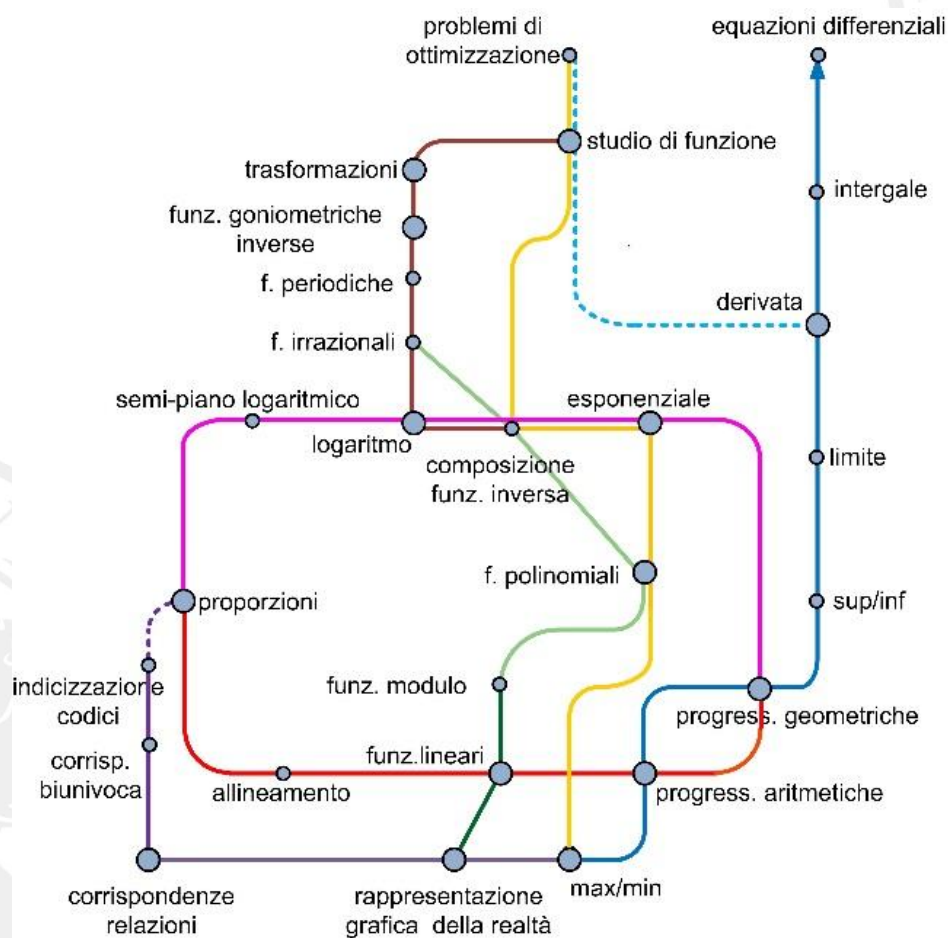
problemi di ottimizzazione

equazioni differenziali

studio di funzione

trasformazioni

intergale

funz. goniometriche inverse

f. periodiche

derivata

f. irrazionali

semi-piano logaritmico

esponenziale

logaritmo

composizione funz. inversa

limite

f. polinomiali

proporzioni

sup/inf

indicizzazione codici

funz. modulo

progress. geometriche

corrisp. biunivoca

funz.lineari

allineamento

progress. aritmetiche

corrispondenze relazioni

rappresentazione grafica della realtà

max/min